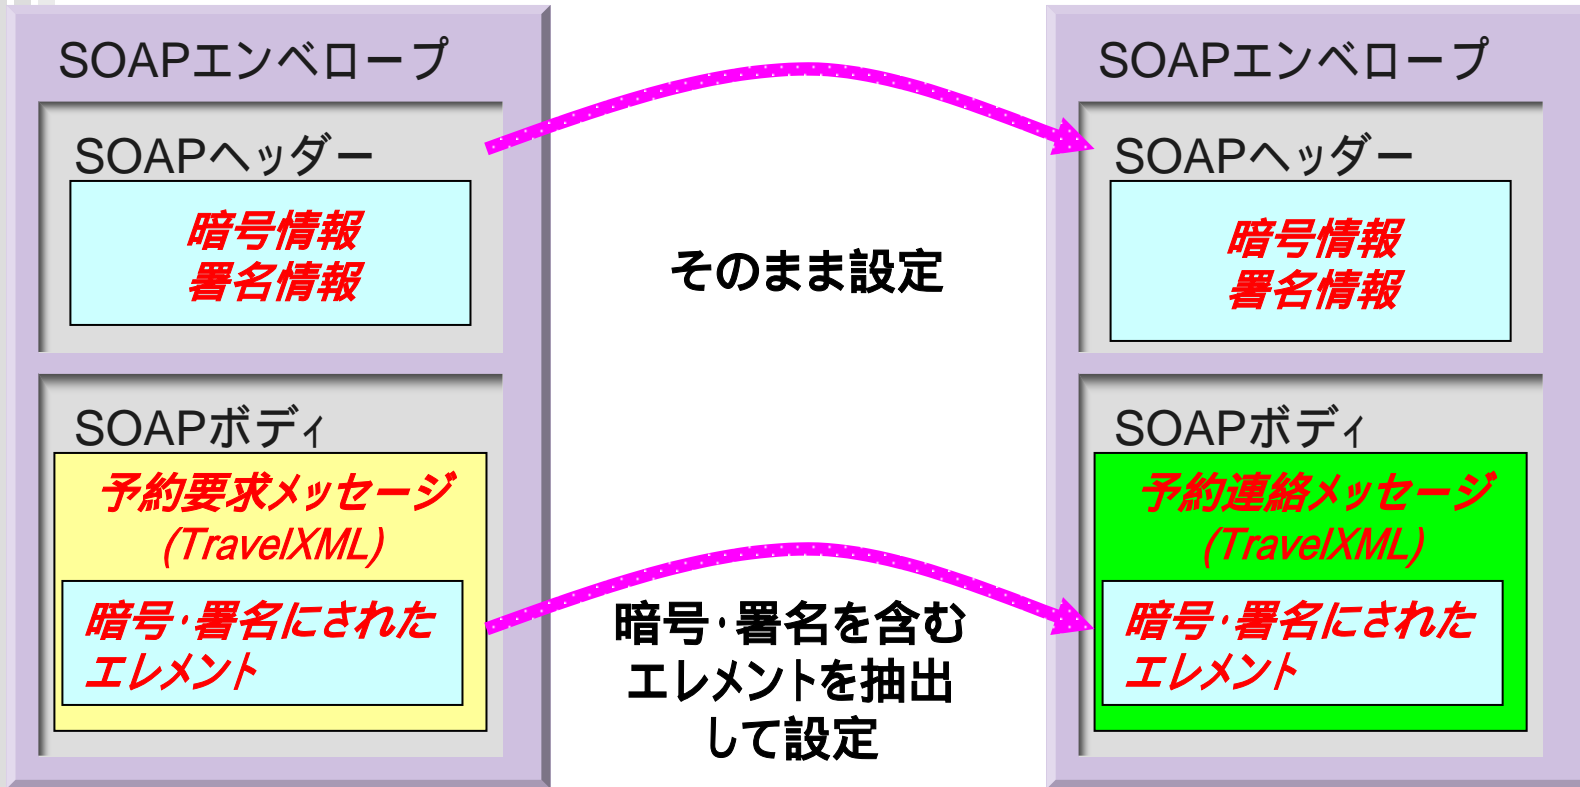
SOAPエンベロープ

SOAPヘッダー

暗号情報
署名情報

SOAPボディ

予約要求メッセージ
(TravelXML)

暗号·署名にされた
エレメント

そのまま設定

暗号·署名を含む
エレメントを抽出
して設定

SOAPエンベロープ

SOAPヘッダー

暗号情報
署名情報

SOAPボディ

予約連絡メッセージ
(TravelXML)

暗号·署名にされた
エレメント